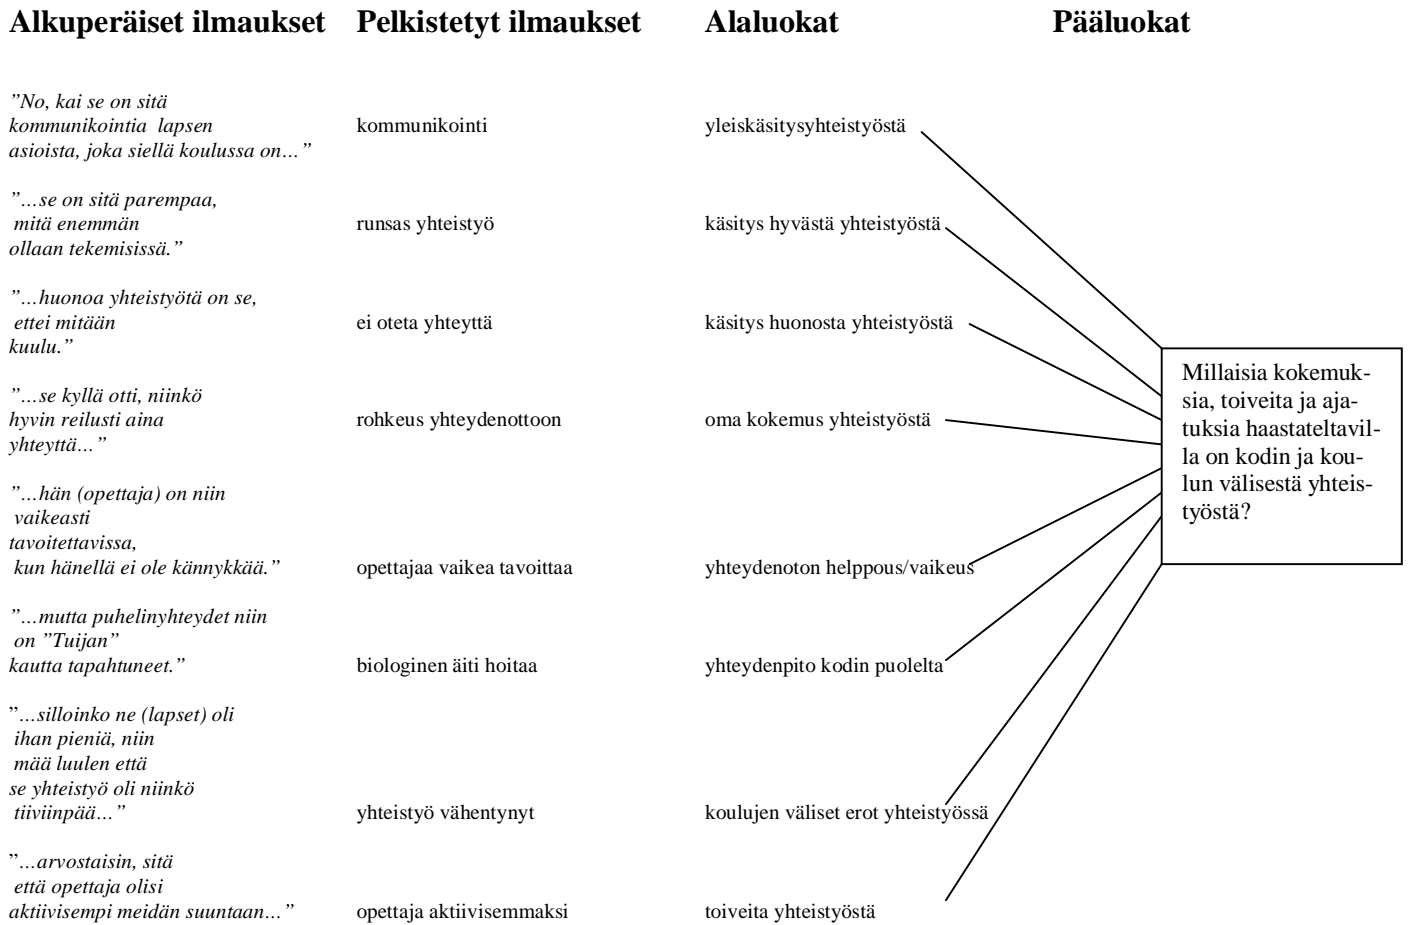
| Alkuperäiset ilmaukset | Pelkistetyt ilmaukset | Alaluokat | Pääluokat |
|---|---|---|---|
| ”No, kai se on sitä kommunikointia lapsen asioista, joka siellä koulussa on…” | kommunikointi | yleiskäsitysyhteistyöstä | |
| ”…se on sitä parempaa, mitä enemmän ollaan tekemisissä.” | runsas yhteistyö | käsitys hyvästä yhteistyöstä | |
| ”…huonoa yhteistyötä on se, ettei mitään kuulu.” | ei oteta yhteyttä | käsitys huonosta yhteistyöstä | Millaisia kokemuksia, toiveita ja ajatuksia haastateltavilla on kodin ja koulun välisestä yhteistyöstä? |
| ”…se kyllä otti, niinkö hyvin reilusti aina yhteyttä…” | rohkeus yhteydenottoon | oma kokemus yhteistyöstä | |
| ”…hän (opettaja) on niin vaikeasti tavoitettavissa, kun hänellä ei ole kännykkää.” | opettajaa vaikea tavoittaa | yhteydenoton helppous/vaikeus | |
| ”…mutta puhelinyhteydet niin on ”Tuijan” kautta tapahtuneet.” | biologinen äiti hoitaa | yhteydenpito kodin puolelta | |
| ”…silloinko ne (lapset) oli ihan pieniä, niin mää luulen että se yhteistyö oli niinkö tiiviinpää…” | yhteistyö vähentynyt | koulujen väliset erot yhteistyössä | |
| ”…arvostaisin, sitä että opettaja olisi aktiivisempi meidän suuntaan…” | opettaja aktiivisemmaksi | toiveita yhteistyöstä | |